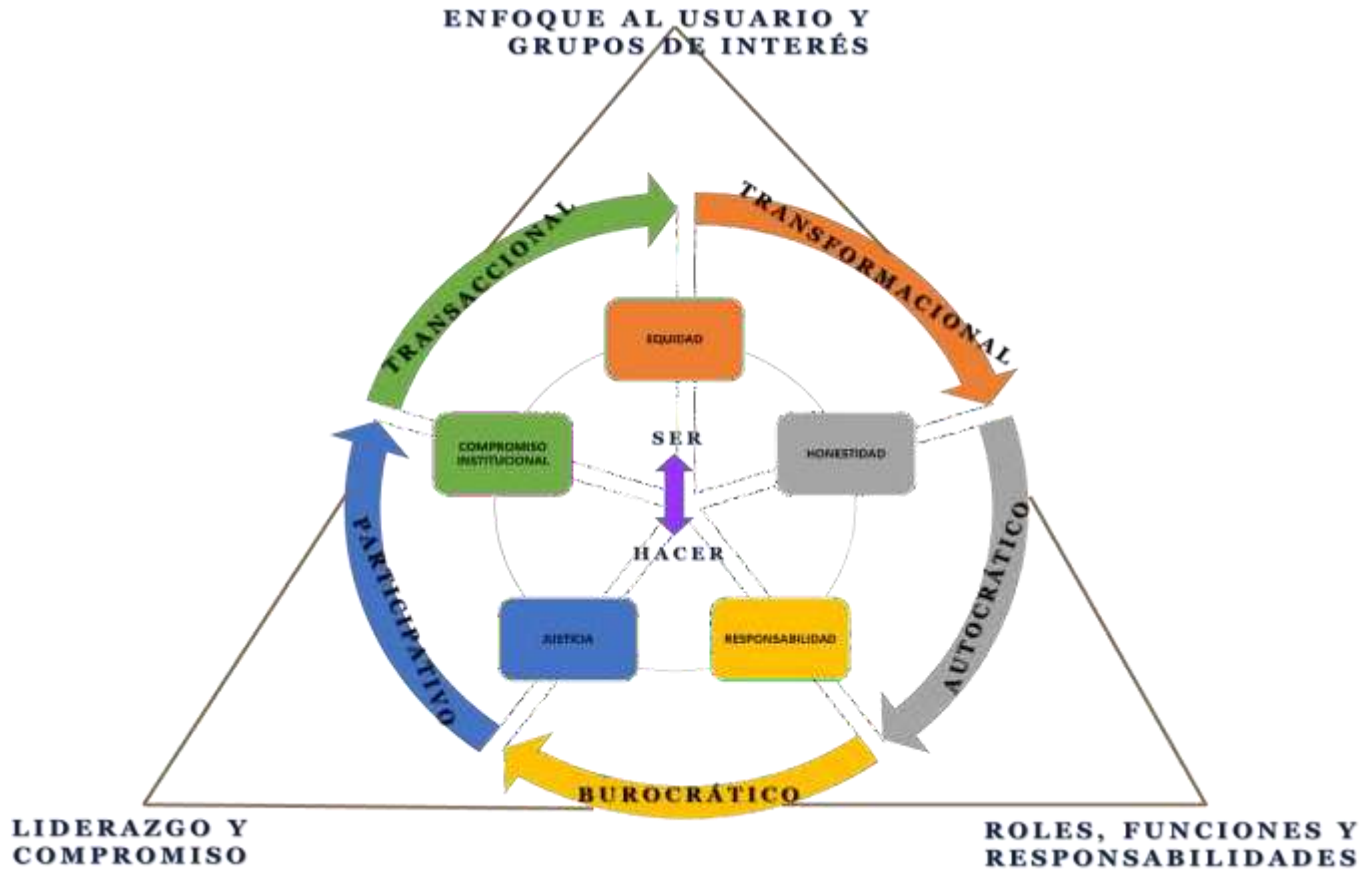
ENFOQUE AL USUARIO Y GRUPOS DE INTERÉS

TRANSACCIONAL

TRANSFORMACIONAL

EQUIDAD

COMPROMISO INSTITUCIONAL

SER

HONESTIDAD

HACER

PARTICIPATIVO

AUTOCRÁTICO

JUSTICIA

RESPONSABILIDAD

BUROCRÁTICO

LIDERAZGO Y COMPROMISO

ROLES, FUNCIONES Y RESPONSABILIDADES